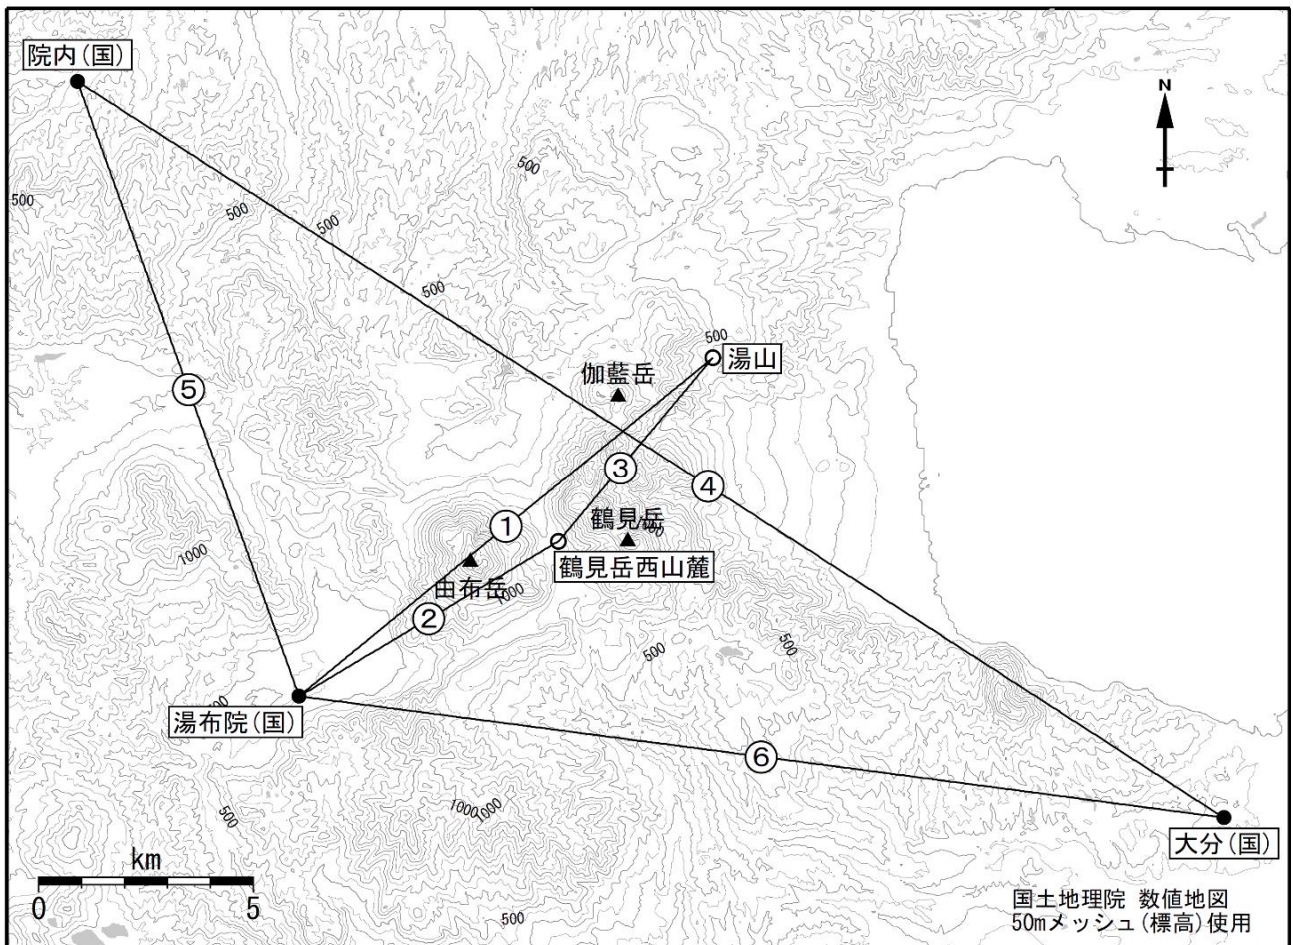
院内(国)

N

500
500
500
500
500

湯山
伽藍岳
500

⑤

③
④
①
鶴見岳
1000
鶴見岳西山麓
1000
由布岳
1000
②

500
500

湯布院(国)

⑥

500
10001000

km
0
5

大分(国)

500

国土地理院 数値地図
50mメッシュ(標高)使用